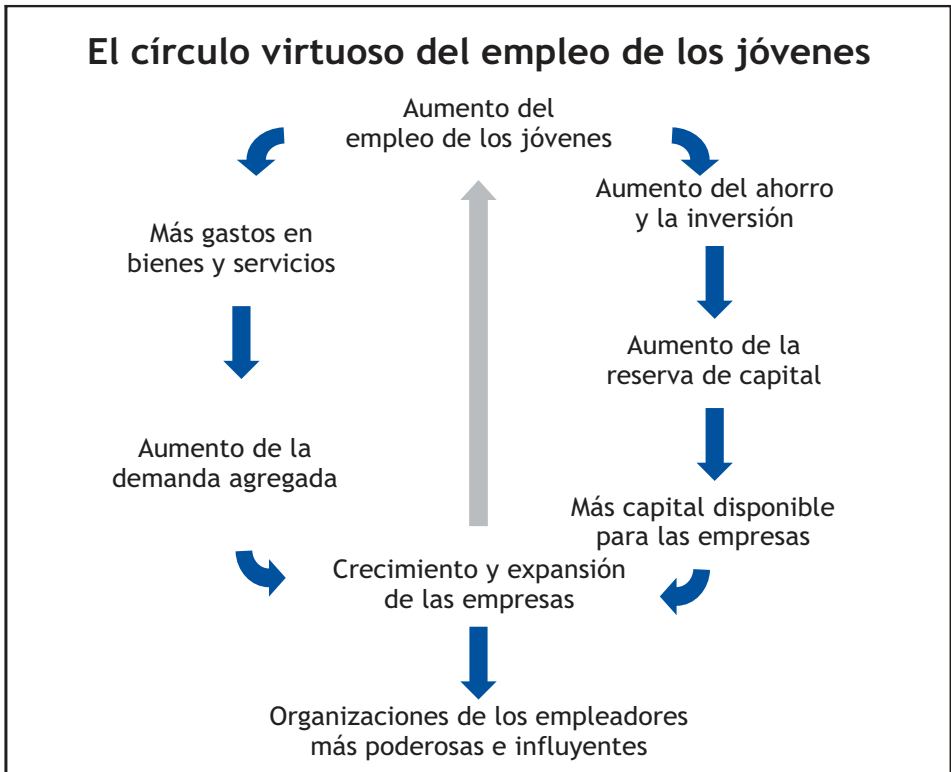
El círculo virtuoso del empleo de los jóvenes

Aumento del empleo de los jóvenes

Aumento del ahorro y la inversión

Aumento de la reserva de capital

Más capital disponible para las empresas

Crecimiento y expansión de las empresas

Organizaciones de los empleadores más poderosas e influyentes

Más gastos en bienes y servicios

Aumento de la demanda agregada